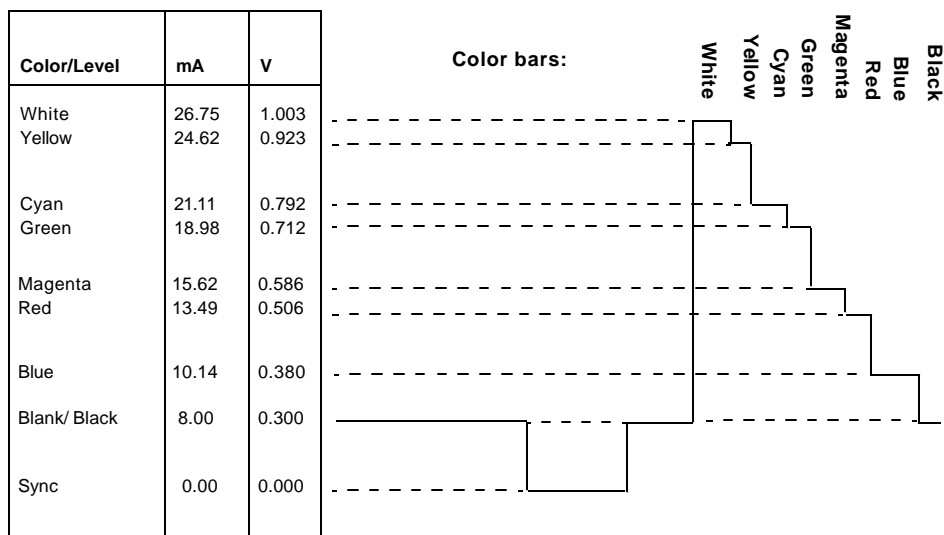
| Color/Level | mA | V |
|---|---|---|
| White | 26.75 | 1.003 |
| Yellow | 24.62 | 0.923 |
| Cyan | 21.11 | 0.792 |
| Green | 18.98 | 0.712 |
| Magenta | 15.62 | 0.586 |
| Red | 13.49 | 0.506 |
| Blue | 10.14 | 0.380 |
| Blank/ Black | 8.00 | 0.300 |
| Sync | 0.00 | 0.000 |

Color bars:

White
Yellow
Cyan
Green
Magenta
Red
Blue
Black